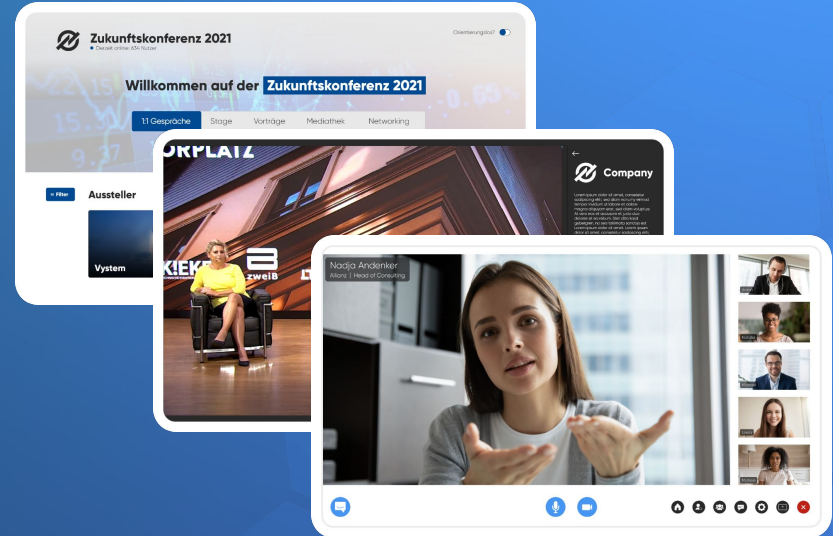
Zukunftskonferenz 2021
Derzeit online: 634 Nutzer

Orientierungstool?

Willkommen auf der Zukunftskonferenz 2021

1:1 Gespräche
Stage
Vorträge
Mediathek
Networking

Filter
Aussteller

Vystem

ORPLATZ

K!EKE
zweiB

Company

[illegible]

Nadja Andenker
Allianz | Head of Consulting